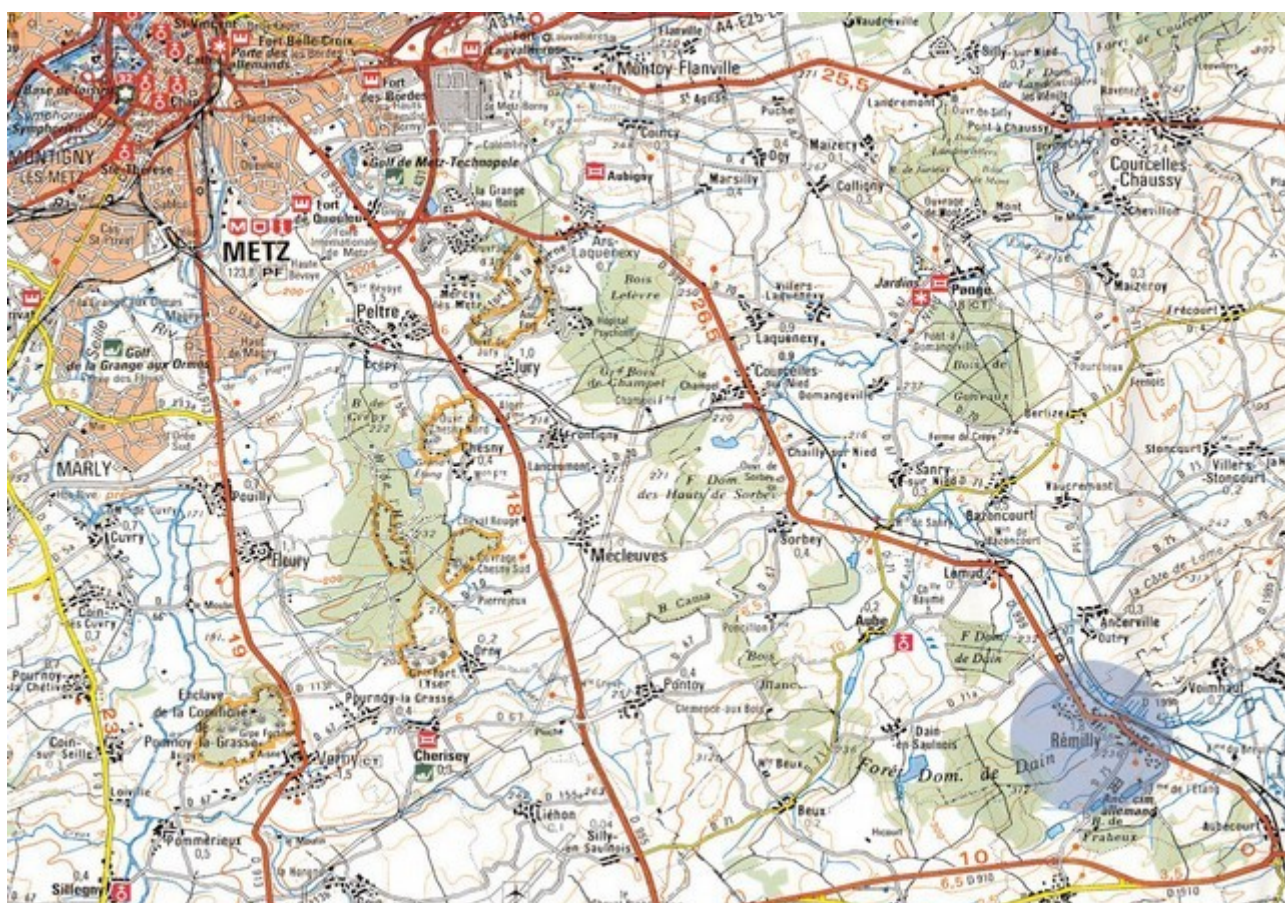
St-Vincent
Fort Belle Croix
Porte des Allemands
A31
Fort Lavallières
Flanville
A4-E25
Vaudreville
Silly-sur-Nied
Forêt de Courcelles
Montoy-Flanville
25,5
Landremont
Pont-à-Chaussy
Courcelles-Chaussy
Chevillon
Base de loisirs
Symphonie
MONTIGNY LÈS-METZ
Ste-Thérèse
Fort des Bordes
Borny
Golf de Metz-Technopole
St Agnès
Coincy
Aubigny
Ogy
Marsilly
Maizery
Colligny
Mont
Fort de Queuleu
METZ
123,0
PF
La Grange aux Bois
Ars-Laquenexy
Bois Lefèvre
26,5
Villers-Laquenexy
Jardins
Pange
Maizeroy
Frécourt
Golf de la Grange aux Ormes
Seille
Peltre
Hôpital psychiatrique
Laquenexy
Jury
Gd Bois de Champel
Courcelles-sur-Nied
Domangeville
Bois de Gervaux
Berlize
B. de Crépy
Crépy
Chesny
Frontigny
Lancemont
F. Dom. des Hauts de Sorbey
Chailly-sur-Nied
Sanry-sur-Nied
Vaucremont
Stoncourt
Villers-Stoncourt
MARLY
Pouilly
Cuvry
Fleury
Cheval Rouge
Mécleuves
Sorbey
Bazoncourt
Lemud
18
B. Canta
Orny
49
Coin-lès-Cuvry
Aube
F Dom. de Dain
Ancerville
Pournoy-la-Chétive
Enclave de la Conroliche
Pournoy-la-Grasse
Pontoy
Bois Blanc
Pournoy-la-Grasse
Verny
Cherisey
Daîn-en-Saulnois
Forêt Dom. de Dain
Rémilly
Voimhaut
Coin-sur-Seille
Liéhon
Silly-en-Saulnois
Beux
B. de Frabeux
Aubecourt
Pommérieux
0,5
Sillegny
10
6,5